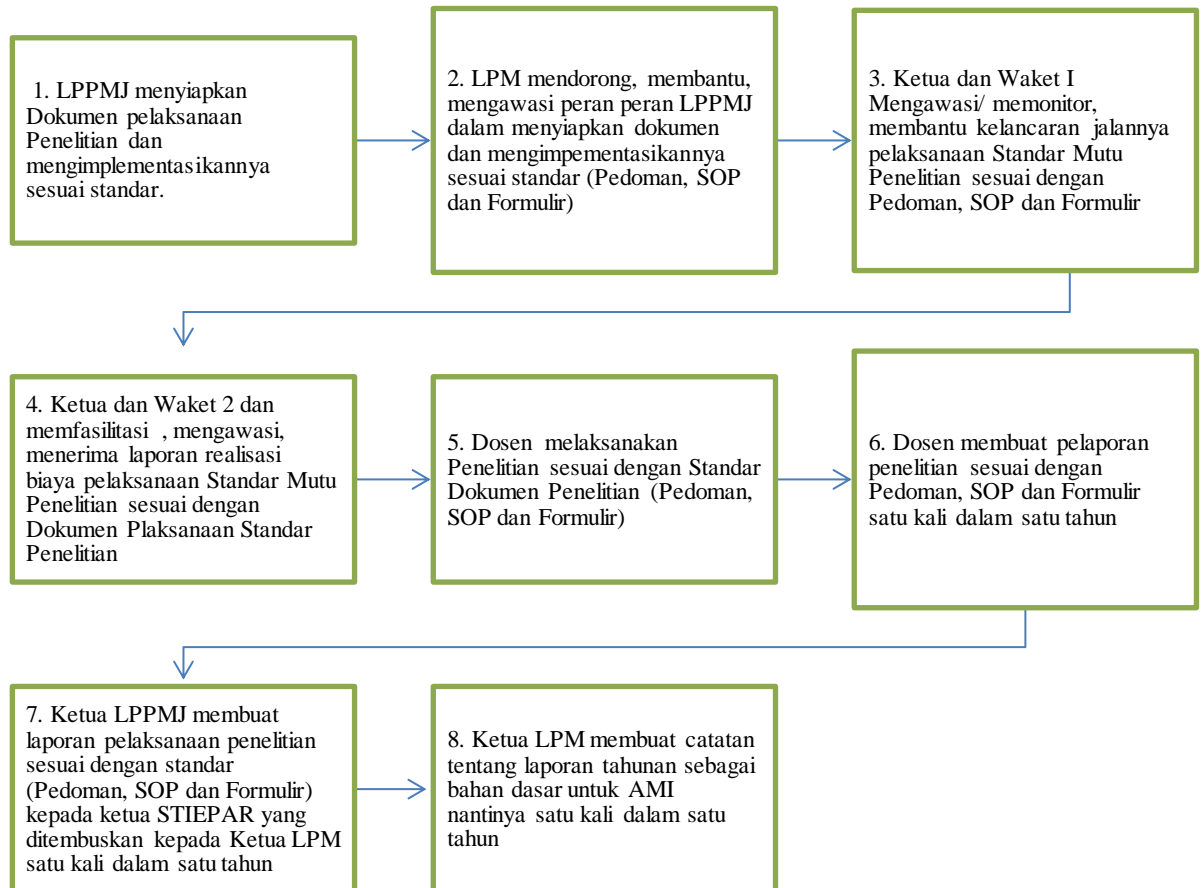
1. LPPMJ menyiapkan Dokumen pelaksanaan Penelitian dan mengimplementasikannya sesuai standar.

2. LPM mendorong, membantu, mengawasi peran peran LPPMJ dalam menyiapkan dokumen dan mengimpementasikannya sesuai standar (Pedoman, SOP dan Formulir)

3. Ketua dan Waket I Mengawasi/ memonitor, membantu kelancaran jalannya pelaksanaan Standar Mutu Penelitian sesuai dengan Pedoman, SOP dan Formulir

4. Ketua dan Waket 2 dan memfasilitasi , mengawasi, menerima laporan realisasi biaya pelaksanaan Standar Mutu Penelitian sesuai dengan Dokumen Plaksanaan Standar Penelitian

5. Dosen melaksanakan Penelitian sesuai dengan Standar Dokumen Penelitian (Pedoman, SOP dan Formulir)

6. Dosen membuat pelaporan penelitian sesuai dengan Pedoman, SOP dan Formulir satu kali dalam satu tahun

7. Ketua LPPMJ membuat laporan pelaksanaan penelitian sesuai dengan standar (Pedoman, SOP dan Formulir) kepada ketua STIEPAR yang ditembuskan kepada Ketua LPM satu kali dalam satu tahun

8. Ketua LPM membuat catatan tentang laporan tahunan sebagai bahan dasar untuk AMI nantinya satu kali dalam satu tahun